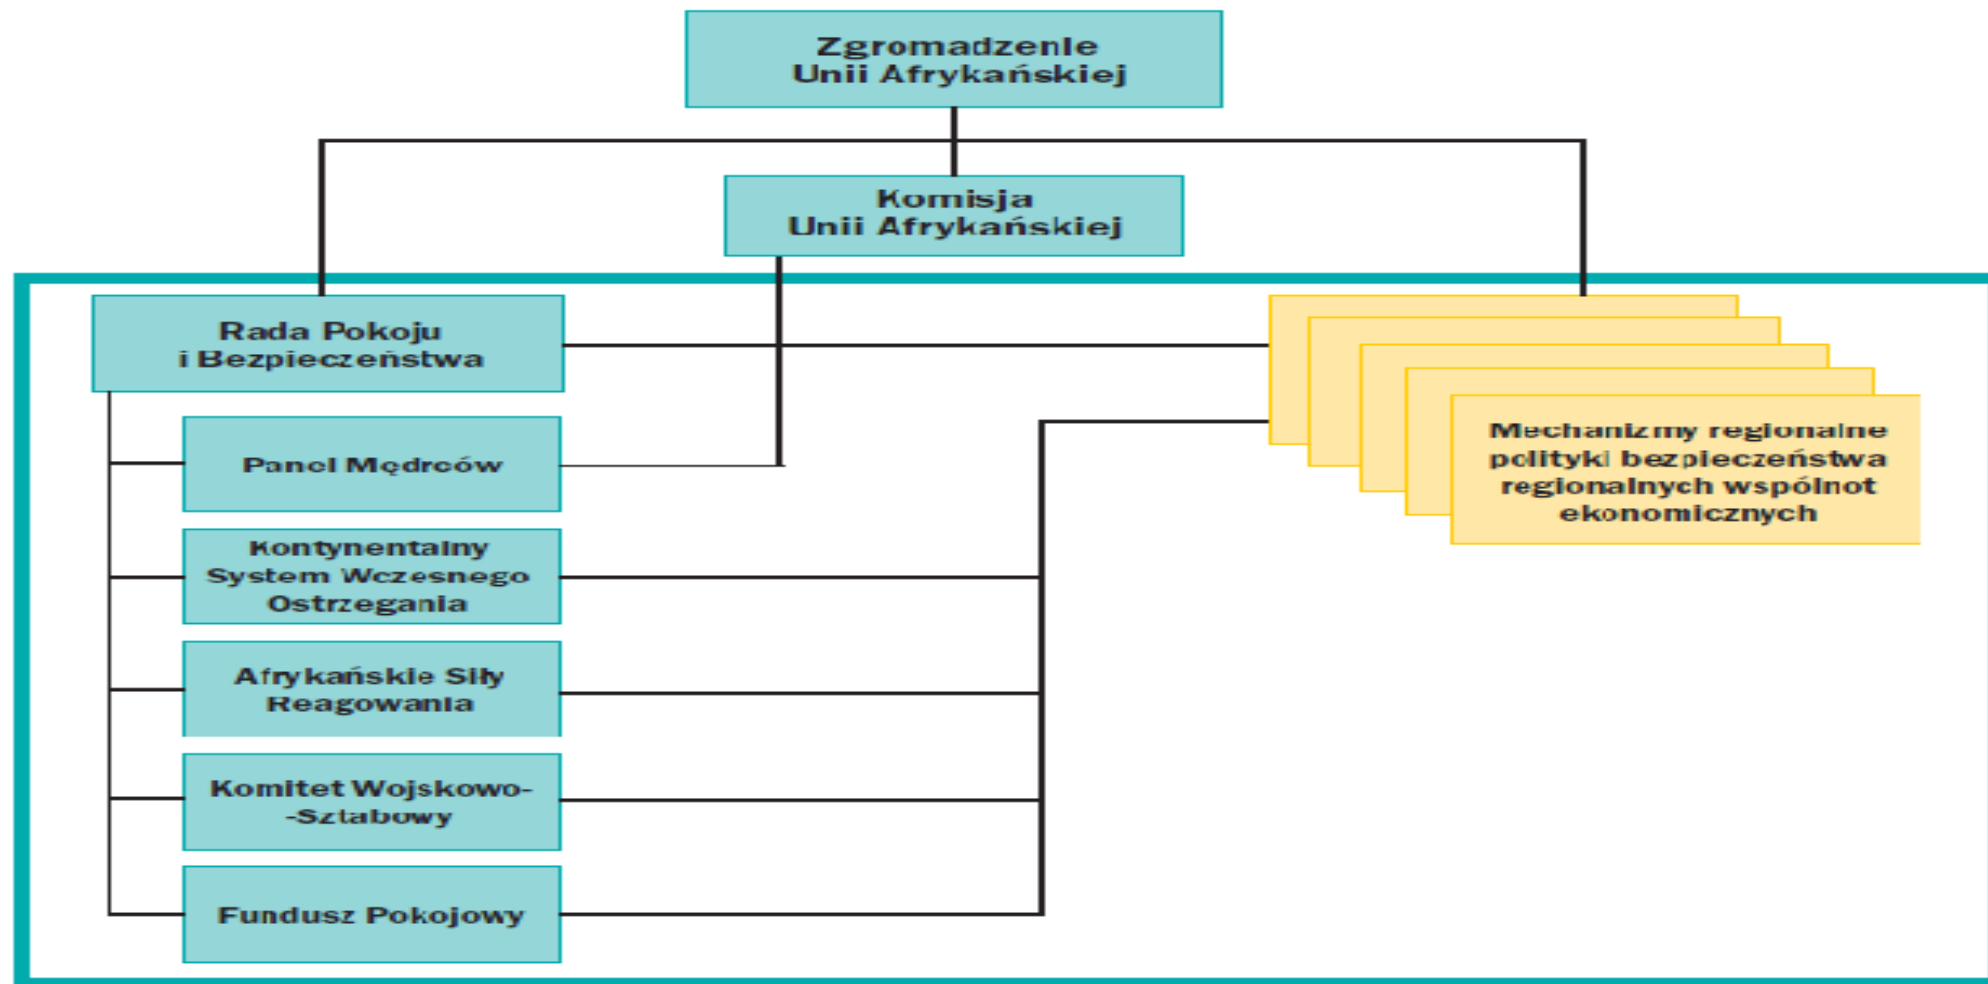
Zgromadzenie Unii Afrykańskiej

Komisja Unii Afrykańskiej

Rada Pokoju i Bezpieczeństwa

Panel Mędrców

Kontynentalny System Wczesnego Ostrzegania

Afrykańskie Siły Reagowania

Komitet Wojskowo-Sztabowy

Fundusz Pokojowy

Mechanizmy regionalne polityki bezpieczeństwa regionalnych wspólnot ekonomicznych